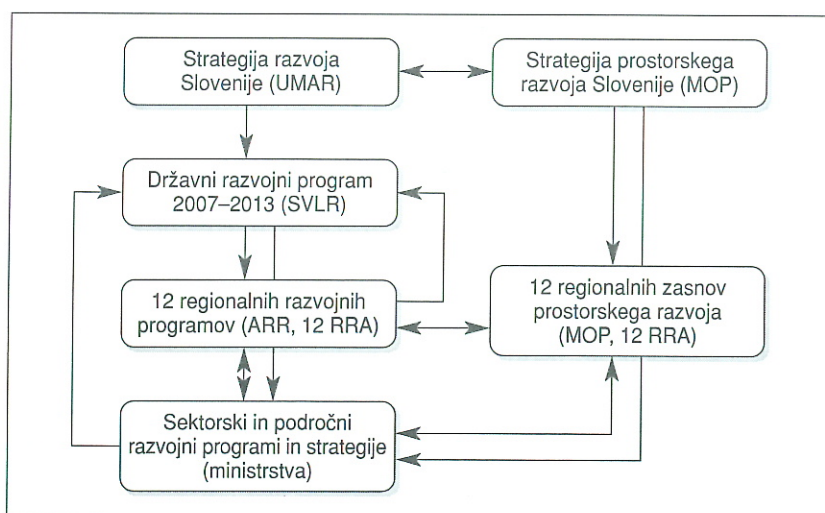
Strategija razvoja Slovenije (UMAR)

Strategija prostorskega razvoja Slovenije (MOP)

Državni razvojni program 2007–2013 (SVLR)

12 regionalnih razvojnih programov (ARR, 12 RRA)

12 regionalnih zasnov prostorskega razvoja (MOP, 12 RRA)

Sektorski in področni razvojni programi in strategije (ministrstva)